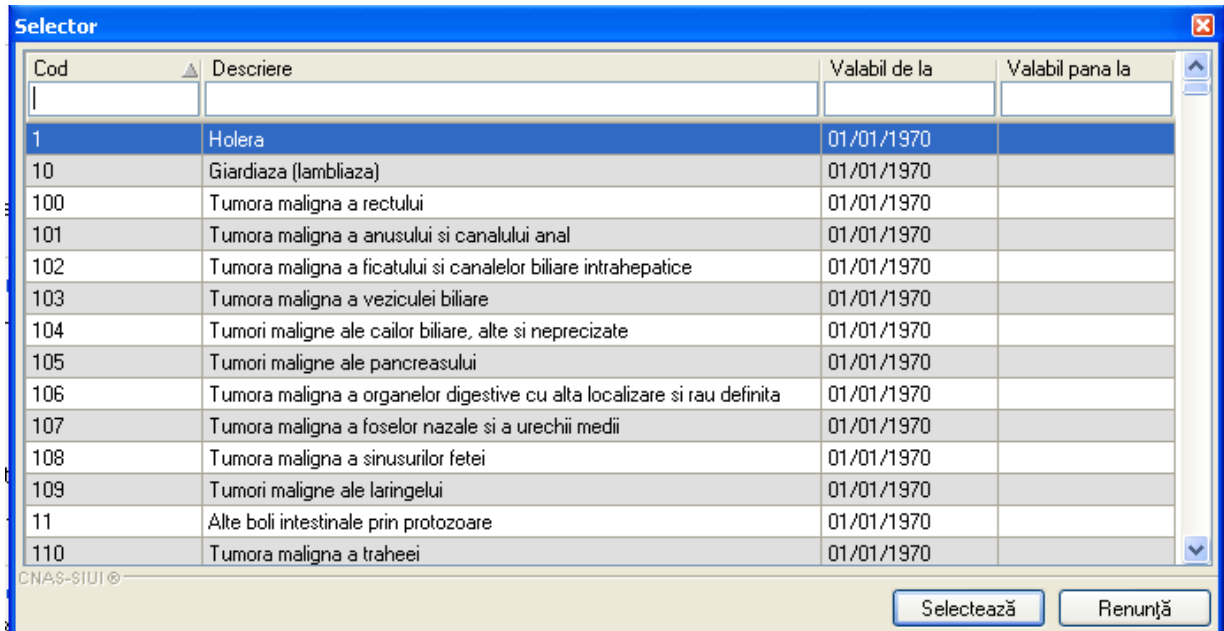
Selector

| Cod | Descriere | Valabil de la | Valabil pana la |
|---|---|---|---|
| 1 | Holera | 01/01/1970 | |
| 10 | Giardiaza (lambliaza) | 01/01/1970 | |
| 100 | Tumora maligna a rectului | 01/01/1970 | |
| 101 | Tumora maligna a anusului si canalului anal | 01/01/1970 | |
| 102 | Tumora maligna a ficatului si canalelor biliare intrahepatice | 01/01/1970 | |
| 103 | Tumora maligna a veziculei biliare | 01/01/1970 | |
| 104 | Tumori maligne ale cailor biliare, alte si neprecizate | 01/01/1970 | |
| 105 | Tumori maligne ale pancreasului | 01/01/1970 | |
| 106 | Tumora maligna a organelor digestive cu alta localizare si rau definita | 01/01/1970 | |
| 107 | Tumora maligna a foselor nazale si a urechii medii | 01/01/1970 | |
| 108 | Tumora maligna a sinusurilor fetei | 01/01/1970 | |
| 109 | Tumori maligne ale laringelui | 01/01/1970 | |
| 11 | Alte boli intestinale prin protozoare | 01/01/1970 | |
| 110 | Tumora maligna a traheei | 01/01/1970 | |

CNAS-SIUI ®

Selectează

Renunţă